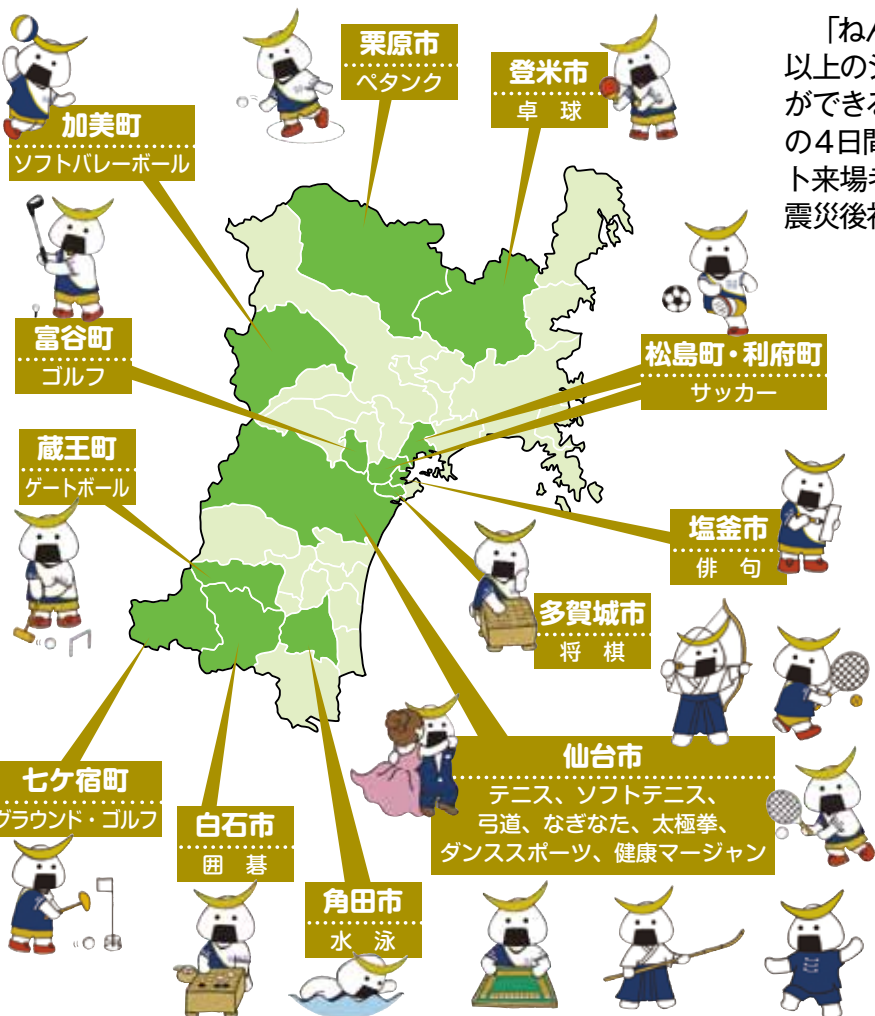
「ねん
以上の
ができ
の4日間
ト来場
震災後

栗原市
ペタンク

登米市
卓　球

加美町
ソフトバレーボール

富谷町
ゴルフ

松島町・利府町
サッカー

蔵王町
ゲートボール

塩釜市
俳　句

多賀城市
将　棋

仙台市
テニス、ソフトテニス、
弓道、なぎなた、太極拳、
ダンススポーツ、健康マージャン

七ヶ宿町
グラウンド・ゴルフ

白石市
囲　碁

角田市
水　泳